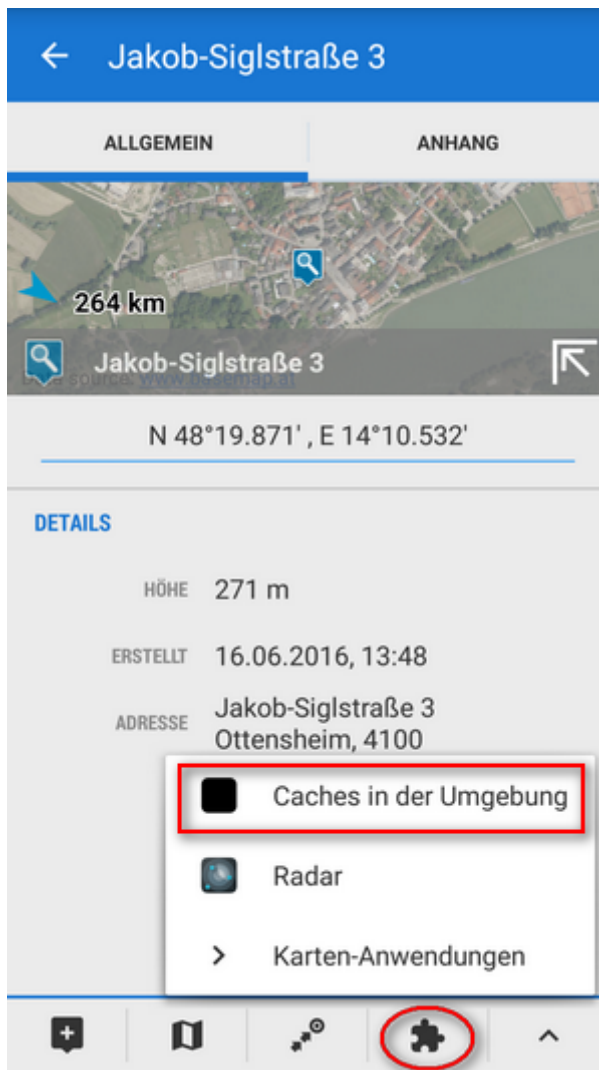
Jakob-Siglstraße 3

ALLGEMEIN

ANHANG

264 km

Jakob-Siglstraße 3

Data source: www.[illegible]

N 48°19.871' , E 14°10.532'

DETAILS

HÖHE 271 m

ERSTELLT 16.06.2016, 13:48

ADRESSE Jakob-Siglstraße 3 Ottensheim, 4100

Caches in der Umgebung

Radar

Karten-Anwendungen